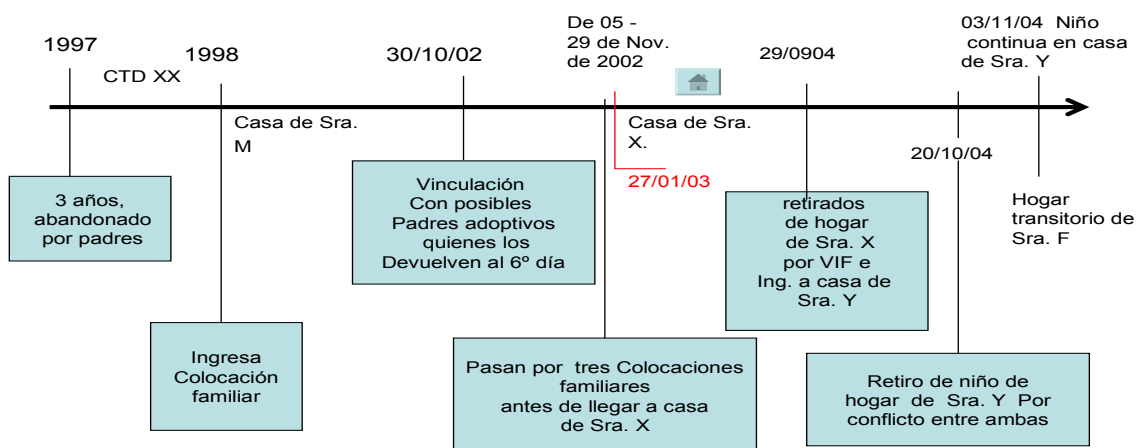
1997

CTD XX

1998

30/10/02

De 05 - 29 de Nov. de 2002

29/0904

03/11/04 Niño continua en casa de Sra. Y

Casa de Sra. M

Casa de Sra. X.

27/01/03

20/10/04

3 años, abandonado por padres

Vinculación Con posibles Padres adoptivos quienes los Devuelven al 6º día

retirados de hogar de Sra. X por VIF e Ing. a casa de Sra. Y

Hogar transitorio de Sra. F

Ingresa Colocación familiar

Pasan por tres Colocaciones familiares antes de llegar a casa de Sra. X

Retiro de niño de hogar de Sra. Y Por conflicto entre ambas